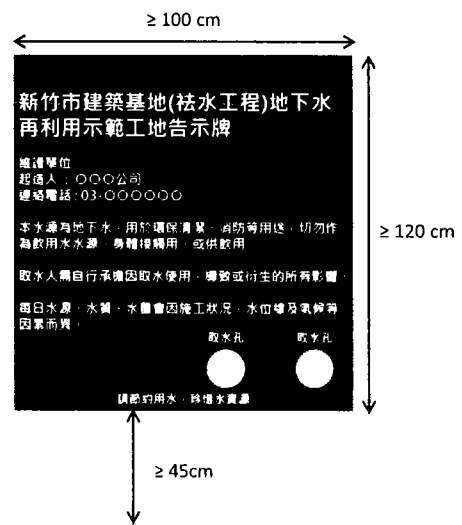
≥ 100 cm

新竹市建築基地(袪水工程)地下水再利用示範工地告示牌

維護單位
起造人：○○○公司
連絡電話：03-○○○○○○

本水源為地下水，用於環保清潔、消防等用途，切勿作為飲用水水源，身體接觸用，或供飲用

取水人需自行承擔因取水使用，導致或衍生的所有影響

每日水源、水質、水量會因施工狀況、水位變及氣候等因素而異。

取水孔

取水孔

請節約用水，珍惜水資源

≥ 120 cm

≥ 45cm